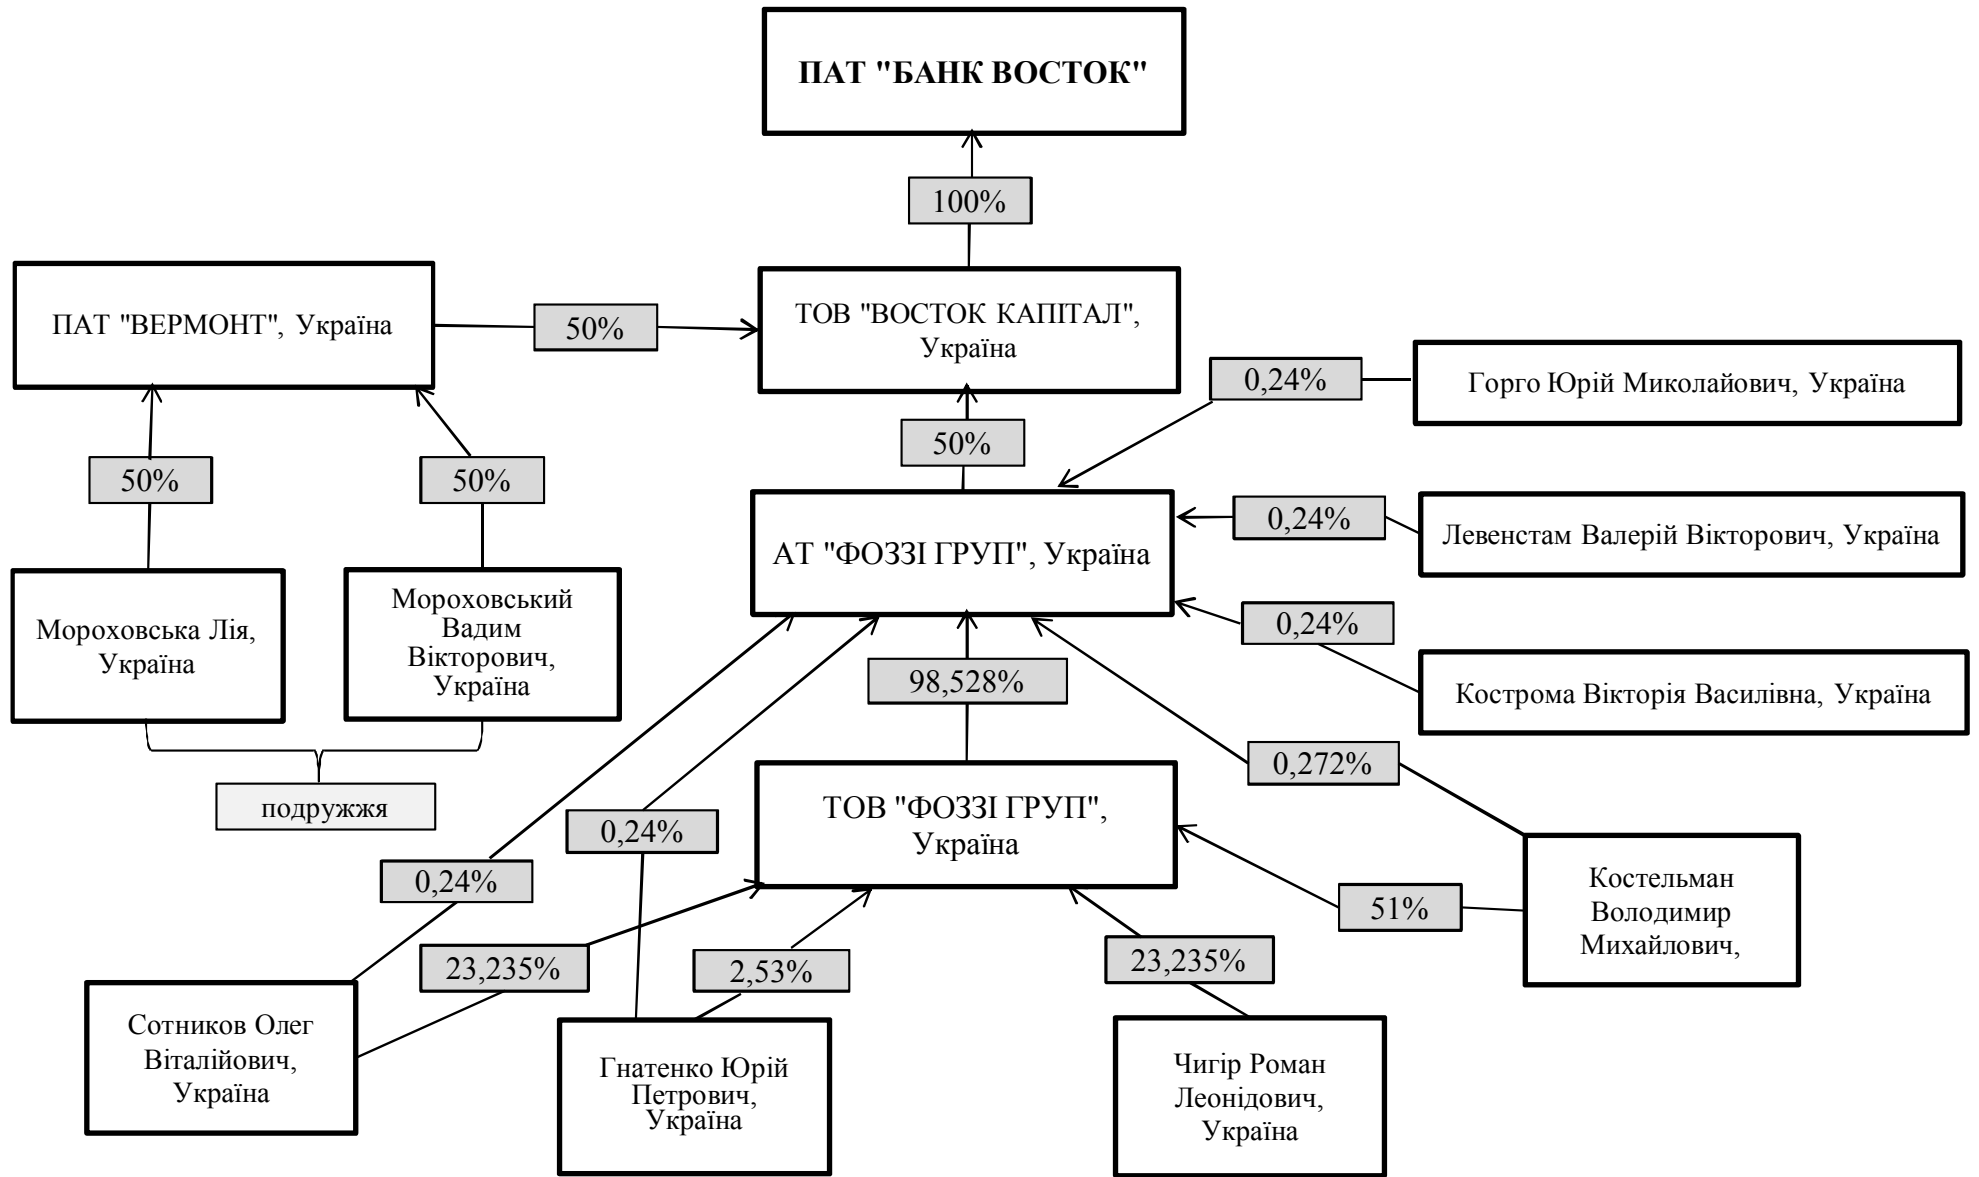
ПАТ "БАНК ВОСТОК"

100%

ПАТ "ВЕРМОНТ", Україна

50%

ТОВ "ВОСТОК КАПІТАЛ", Україна

0,24%

Горго Юрій Миколайович, Україна

50%

50%

50%

АТ "ФОЗЗІ ГРУП", Україна

0,24%

Левенстам Валерій Вікторович, Україна

Мороховська Лія, Україна

Мороховський Вадим Вікторович, Україна

0,24%

98,528%

Кострома Вікторія Василівна, Україна

0,272%

подружжя

0,24%

ТОВ "ФОЗЗІ ГРУП", Україна

Костельман Володимир Михайлович,

0,24%

51%

23,235%

2,53%

23,235%

Сотников Олег Віталійович, Україна

Гнатенко Юрій Петрович, Україна

Чигір Роман Леонідович, Україна